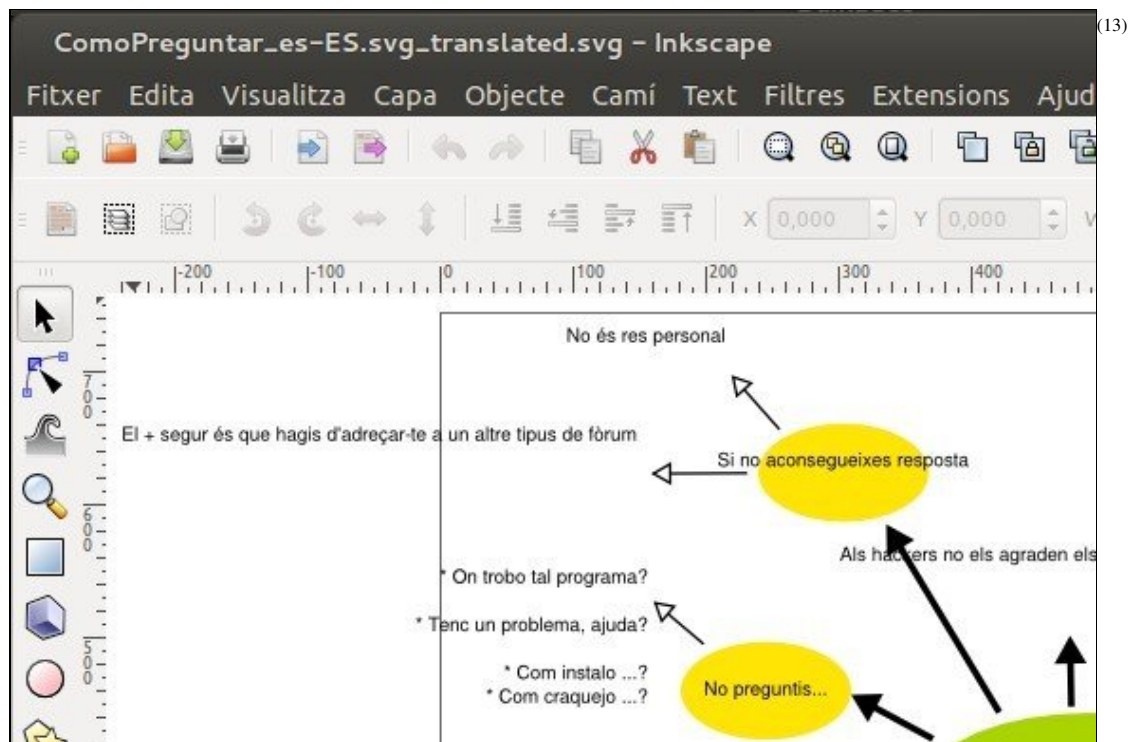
(13)

ComoPreguntar_es-ES.svg_translated.svg - Inkscape

Fitxer Edita Visualitza Capa Objecte Camí Text Filtres Extensions Ajud

X 0,000 Y 0,000

-200 -100 0 100 200 300 400

700

600

500

No és res personal

El + segur és que hagis d'adreçar-te a un altre tipus de fòrum

Si no aconsegueixes resposta

Als hackers no els agraden els

* On trobo tal programa?

* Tenc un problema, ajuda?

* Com instalo ...?
* Com craquejo ...?

No preguntis...